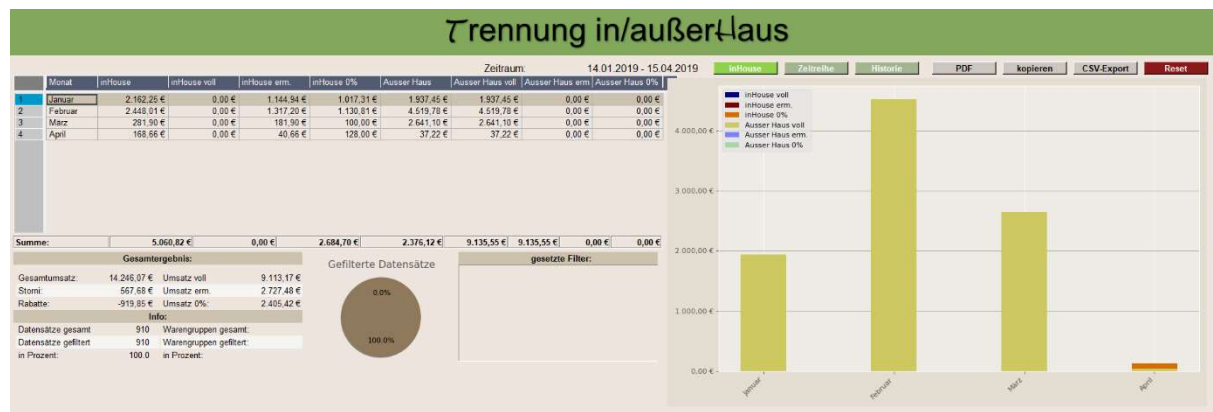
Trennung in/außerHaus

Zeitraum: 14.01.2019 - 15.04.2019

inHouse | Zeitreihe | Historie | PDF | kopieren | CSV-Export | Reset

| | Monat | inHouse | inHouse voll | inHouse erm. | inHouse 0% | Ausser Haus | Ausser Haus voll | Ausser Haus erm. | Ausser Haus 0% |
|---|---|---|---|---|---|---|---|---|---|
| 1 | Januar | 2.162,26 € | 0,00 € | 1.144,94 € | 1.017,31 € | 1.937,45 € | 1.937,45 € | 0,00 € | 0,00 € |
| 2 | Februar | 2.448,01 € | 0,00 € | 1.317,20 € | 1.130,81 € | 4.519,78 € | 4.519,78 € | 0,00 € | 0,00 € |
| 3 | März | 281,90 € | 0,00 € | 181,90 € | 100,00 € | 2.641,10 € | 2.641,10 € | 0,00 € | 0,00 € |
| 4 | April | 168,66 € | 0,00 € | 40,66 € | 128,00 € | 37,22 € | 37,22 € | 0,00 € | 0,00 € |
| Summe: | | 5.060,82 € | 0,00 € | 2.684,70 € | 2.376,12 € | 9.135,55 € | 9.135,55 € | 0,00 € | 0,00 € |

Gesamtergebnis:

| | | | |
|---|---|---|---|
| Gesamtumsatz: | 14.246,07 € | Umsatz voll | 9.113,17 € |
| Storni: | 567,68 € | Umsatz erm. | 2.727,48 € |
| Rabatte: | -919,85 € | Umsatz 0%: | 2.405,42 € |

Info:

| | | | |
|---|---|---|---|
| Datensätze gesamt | 910 | Warengruppen gesamt: | |
| Datensätze gefiltert | 910 | Warengruppen gefiltert: | |
| in Prozent: | 100.0 | in Prozent: | |

Gefilterte Datensätze
0.0%
100.0%

gesetzte Filter:

inHouse voll
inHouse erm.
inHouse 0%
Ausser Haus voll
Ausser Haus erm.
Ausser Haus 0%

4.000,00 €
3.000,00 €
2.000,00 €
1.000,00 €
0,00 €

Januar
Februar
März
April